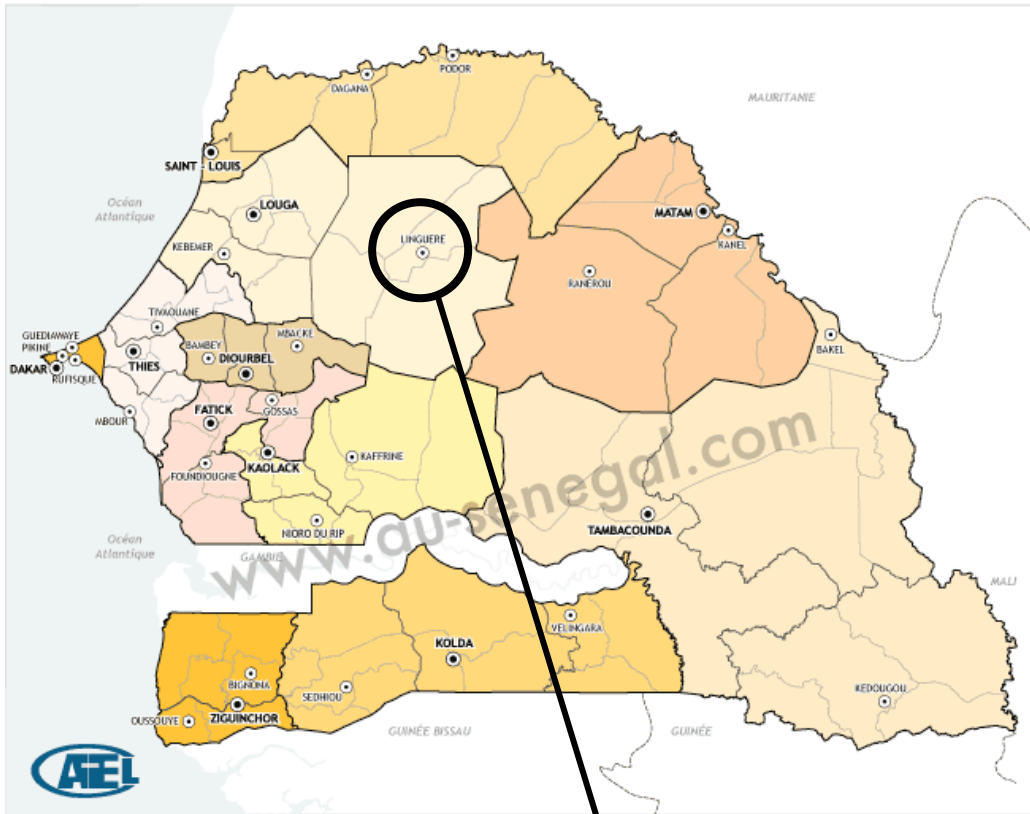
PODOR
DAGANA
MAURITANIE
SAINT - LOUIS
LOUGA
Océan Atlantique
KEBEMER
LINGUERE
MATAM
KANEL
RANEROU
TIVAOUANE
GUEDIAWAYE
PIKINE
DAKAR
RUFISQUE
THIES
BAMBEY
DIOURBEL
MBACKE
BAKEL
MBOUR
FATICK
GOSSAS
KAOLACK
KAFFRINE
FOUNDIOUGNE
www.au-senegal.com
NIORO DU RIP
TAMBACOUNDA
Océan Atlantique
GAMBIE
MALI
VELINGARA
KOLDA
BIGNONA
SEDHIOU
KEDOUGOU
OUSSOUYE
ZIGUINCHOR
GUINEE BISSAU
GUINEE
AEL